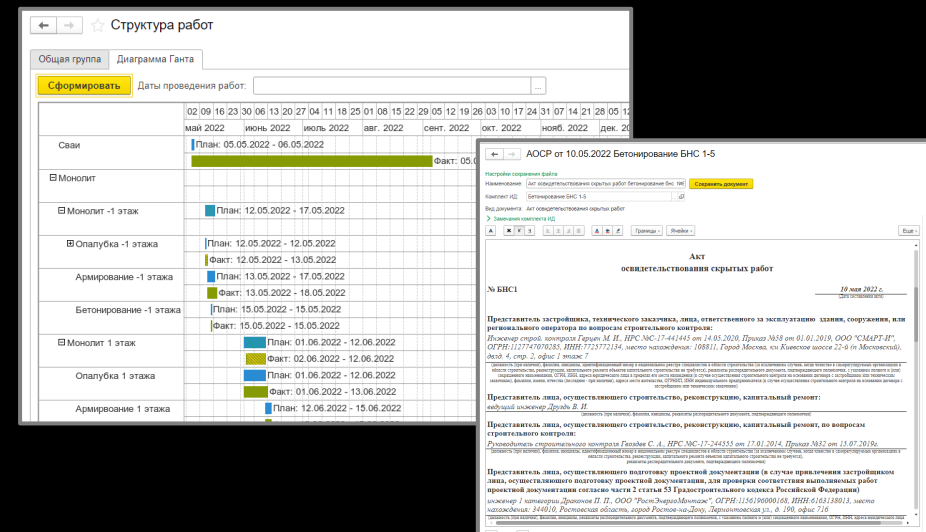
Структура работ

Общая группа | Диаграмма Ганта

Сформировать | Даты проведения работ:

02 09 16 23 30 06 13 20 27 04 11 18 25 01 08 15 22 29 05 12 19 26 03 10 17
май 2022 | июнь 2022 | июль 2022 | авг. 2022 | сент. 2022 | окт. 2022 | нояб. 2022 | дек. 20

Сваи
План: 05.05.2022 - 06.05.2022
Факт: 05.0

⊟ Монолит

⊟ Монолит -1 этаж
План: 12.05.2022 - 17.05.2022

⊞ Опалубка -1 этажа
План: 12.05.2022 - 12.05.2022
Факт: 12.05.2022 - 13.05.2022

Армирование -1 этажа
План: 13.05.2022 - 17.05.2022
Факт: 13.05.2022 - 18.05.2022

Бетонирование -1 этажа
План: 15.05.2022 - 15.05.2022
Факт: 15.05.2022 - 15.05.2022

⊟ Монолит 1 этаж
План: 01.06.2022 - 12.06.2022
Факт: 02.06.2022 - 12.06.2022

Опалубка 1 этажа
План: 01.06.2022 - 12.06.2022
Факт: 01.06.2022 - 13.06.2022

Армирование 1 этажа
План: 12.06.2022 - 15.06.2022

АОСР от 10.05.2022 Бетонирование БНС 1-5

Настройки сохранения файла
Наименование: Акт освидетельствования скрытых работ Бетонирование БНС №1 | Сохранить документ
Комплект ИД: Бетонирование БНС 1-5
Вид документа: Акт освидетельствования скрытых работ
Замечания комплекта ИД

Границы | Ячейки | Еще

Акт
освидетельствования скрытых работ

№ БНС1 | 10 мая 2022 г.
(дата составления акта)

Представитель застройщика, технического заказчика, лица, ответственного за эксплуатацию здания, сооружения, или регионального оператора по вопросам строительного контроля:
Инженер строй. контроля Герцен М. Н., НРС №С-17-441445 от 14.05.2020, Приказ №58 от 01.01.2019, ООО "СМАРТ-И", ОГРН:1127747070285, ИНН:7725772134, место нахождения: 108811, Город Москва, км Киевское шоссе 22-й (п Московский), двлд. 4, стр. 2, офис 1 этаж 7

Представитель лица, осуществляющего строительство, реконструкцию, капитальный ремонт:
ведущий инженер Друздь В. И.

Представитель лица, осуществляющего строительство, реконструкцию, капитальный ремонт, по вопросам строительного контроля:
Руководитель строительного контроля Гвоздев С. А., НРС №С-17-244555 от 17.01.2014, Приказ №32 от 15.07.2019г.

Представитель лица, осуществляющего подготовку проектной документации (в случае привлечения застройщиком лица, осуществляющего подготовку проектной документации, для проверки соответствия выполняемых работ проектной документации согласно части 2 статьи 53 Градостроительного кодекса Российской Федерации)
инженер 1 категории Драконов П. П., ООО "РостЭнергоМонтаж", ОГРН:1156196000168, ИНН:6163138013, место нахождения: 344010, Ростовская область, город Ростов-на-Дону, Лермонтовская ул., д. 190, офис 716